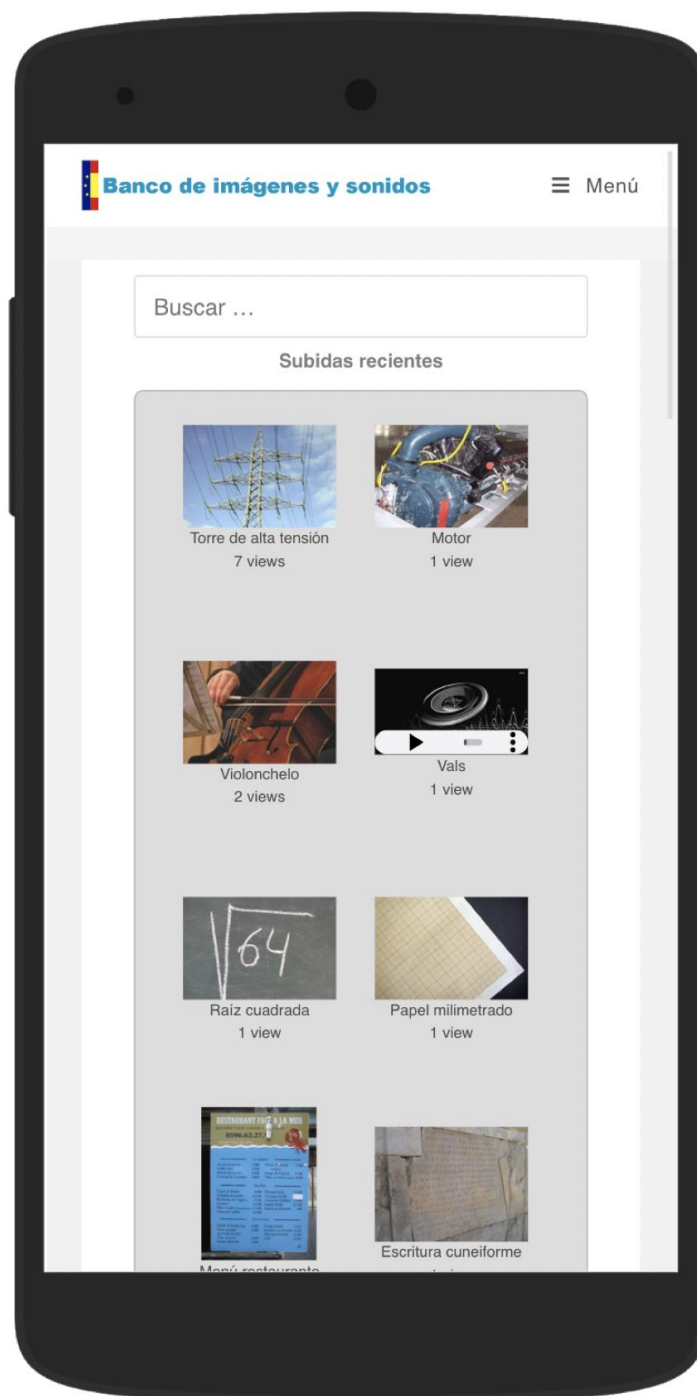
Banco de imágenes y sonidos

Menú

Buscar …

Subidas recientes

Torre de alta tensión
7 views

Motor
1 view

Violonchelo
2 views

Vals
1 view

$\sqrt{64}$

Raíz cuadrada
1 view

Papel milimetrado
1 view

RESTAURANT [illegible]

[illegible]

Menú restaurante

Escritura cuneiforme
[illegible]